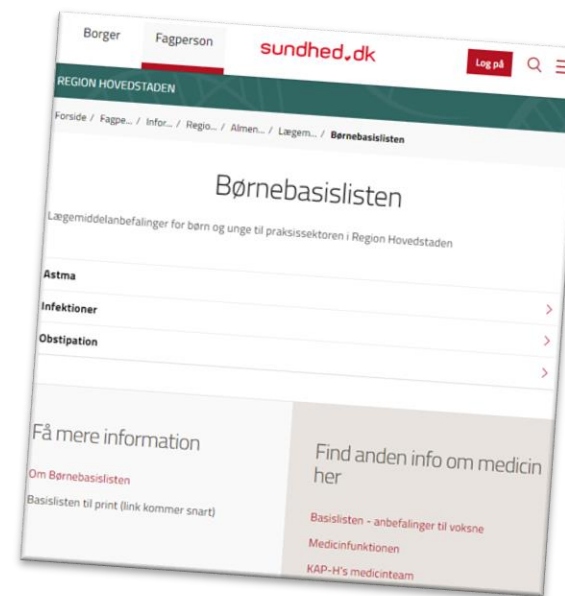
Borger Fagperson sundhed.dk Log på

REGION HOVEDSTADEN

Forside / Fagpe... / Infor... / Regio... / Almen... / Lægem... / Børnebasislisten

Børnebasislisten

Lægemiddelanbefalinger for børn og unge til praksissektoren i Region Hovedstaden

Astma

Infektioner

Obstipation

Få mere information

Om Børnebasislisten

Basislisten til print (link kommer snart)

Find anden info om medicin her

Basislisten - anbefalinger til voksne

Medicinfunktionen

KAP-H's medicinteam